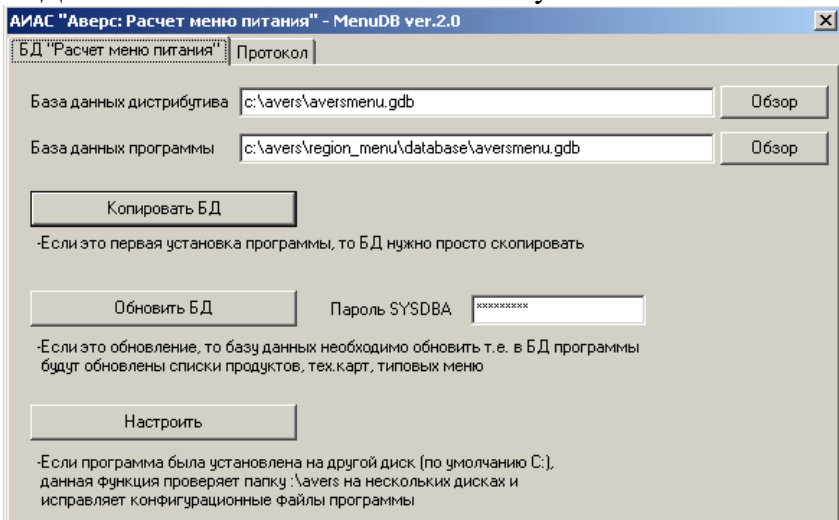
АИАС "Аверс: Расчет меню питания" - MenuDB ver.2.0

БД "Расчет меню питания" | Протокол

База данных дистрибутива c:\avers\aversmenu.gdb Обзор

База данных программы c:\avers\region_menu\database\aversmenu.gdb Обзор

Копировать БД

-Если это первая установка программы, то БД нужно просто скопировать

Обновить БД Пароль SYSDBA *********

-Если это обновление, то базу данных необходимо обновить т.е. в БД программы будут обновлены списки продуктов, тех.карт, типовых меню

Настроить

-Если программа была установлена на другой диск (по умолчанию C:), данная функция проверяет папку :\avers на нескольких дисках и исправляет конфигурационные файлы программы